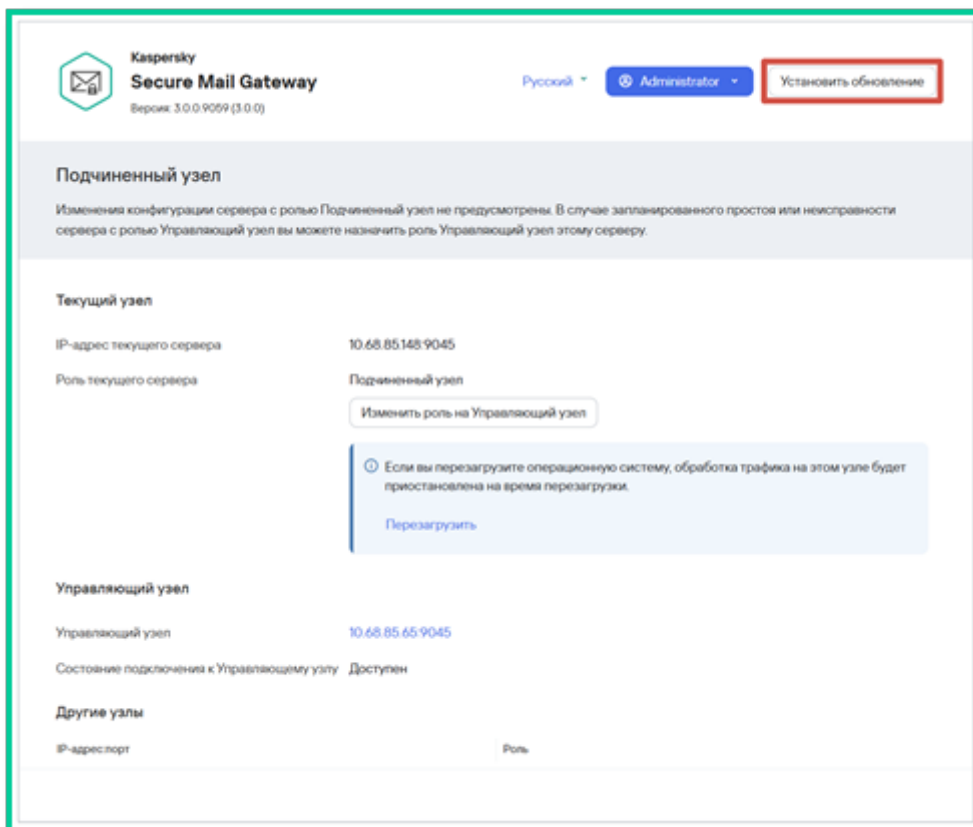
Kaspersky
Secure Mail Gateway
Версия: 3.0.0.9059 (3.0.0)

Русский

Administrator

Установить обновление

Подчиненный узел

Изменения конфигурации сервера с ролью Подчиненный узел не предусмотрены. В случае запланированного простоя или неисправности сервера с ролью Управляющий узел вы можете назначить роль Управляющий узел этому серверу.

Текущий узел

IP-адрес текущего сервера 10.68.85.148:9045

Роль текущего сервера Подчиненный узел

Изменить роль на Управляющий узел

Если вы перезагрузите операционную систему, обработка трафика на этом узле будет приостановлена на время перезагрузки.

Перезагрузить

Управляющий узел

Управляющий узел 10.68.85.65:9045

Состояние подключения к Управляющему узлу Доступен

Другие узлы

| IP-адрес:порт | Роль |
|---|---|